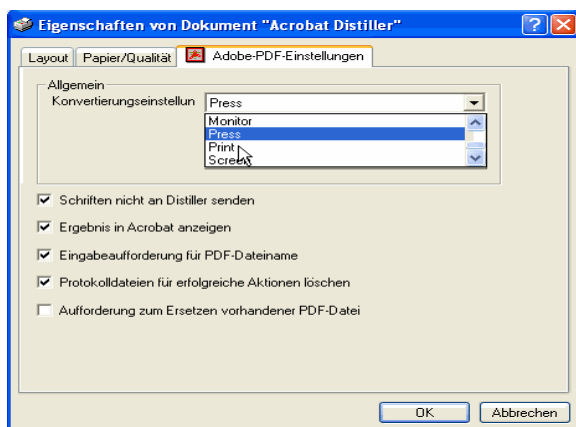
Eigenschaften von Dokument "Acrobat Distiller"

Layout | Papier/Qualität | Adobe-PDF-Einstellungen

Allgemein
Konvertierungseinstellun Press

Monitor
Press
Print
Scre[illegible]

Schriften nicht an Distiller senden

Ergebnis in Acrobat anzeigen

Eingabeaufforderung für PDF-Dateiname

Protokolldateien für erfolgreiche Aktionen löschen

Aufforderung zum Ersetzen vorhandener PDF-Datei

OK Abbrechen